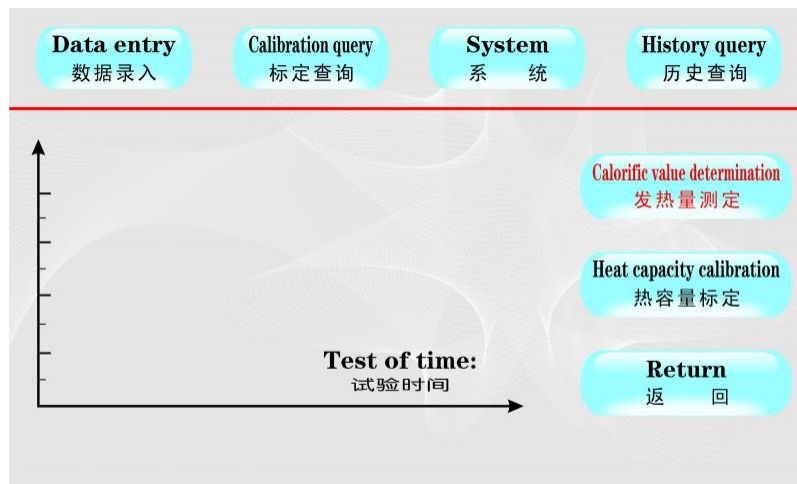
Data entry
数据录入

Calibration query
标定查询

System
系　　统

History query
历史查询

Calorific value determination
发热量测定

Heat capacity calibration
热容量标定

Return
返　　回

Test of time:
试验时间